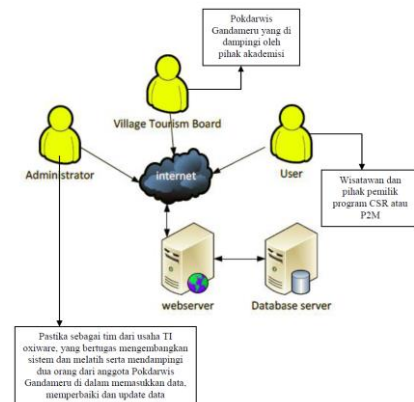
Pokdarwis Gandameru yang di dampingi oleh pihak akademisi

Village Tourism Board

Administrator

internet

User

Wisatawan dan pihak pemilik program CSR atau P2M

webserver

Database server

Pastika sebagai tim dari usaha TI oxiware, yang bertugas mengembangkan sistem dan melatih serta mendampingi dua orang dari anggota Pokdarwis Gandameru di dalam memasukkan data, memperbaiki dan update data